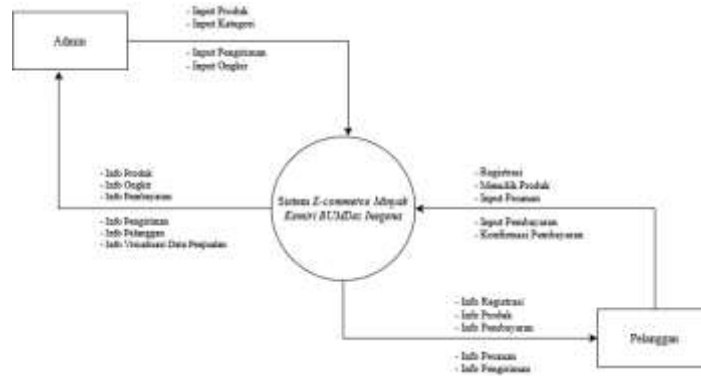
Admin

- Input Produk
- Input Kategori

- Input Pengiriman
- Input Ongkir

- Info Produk
- Info Ongkir
- Info Pembayaran

- Info Pengiriman
- Info Pelanggan
- Info Visualisasi Data Penjualan

Sistem E-commerce Minyak Kemiri BUMDes Jaagana

- Registrasi
- Memilih Produk
- Input Pesanan

- Input Pembayaran
- Konfirmasi Pembayaran

- Info Registrasi
- Info Produk
- Info Pembayaran

- Info Pesanan
- Info Pengiriman

Pelanggan